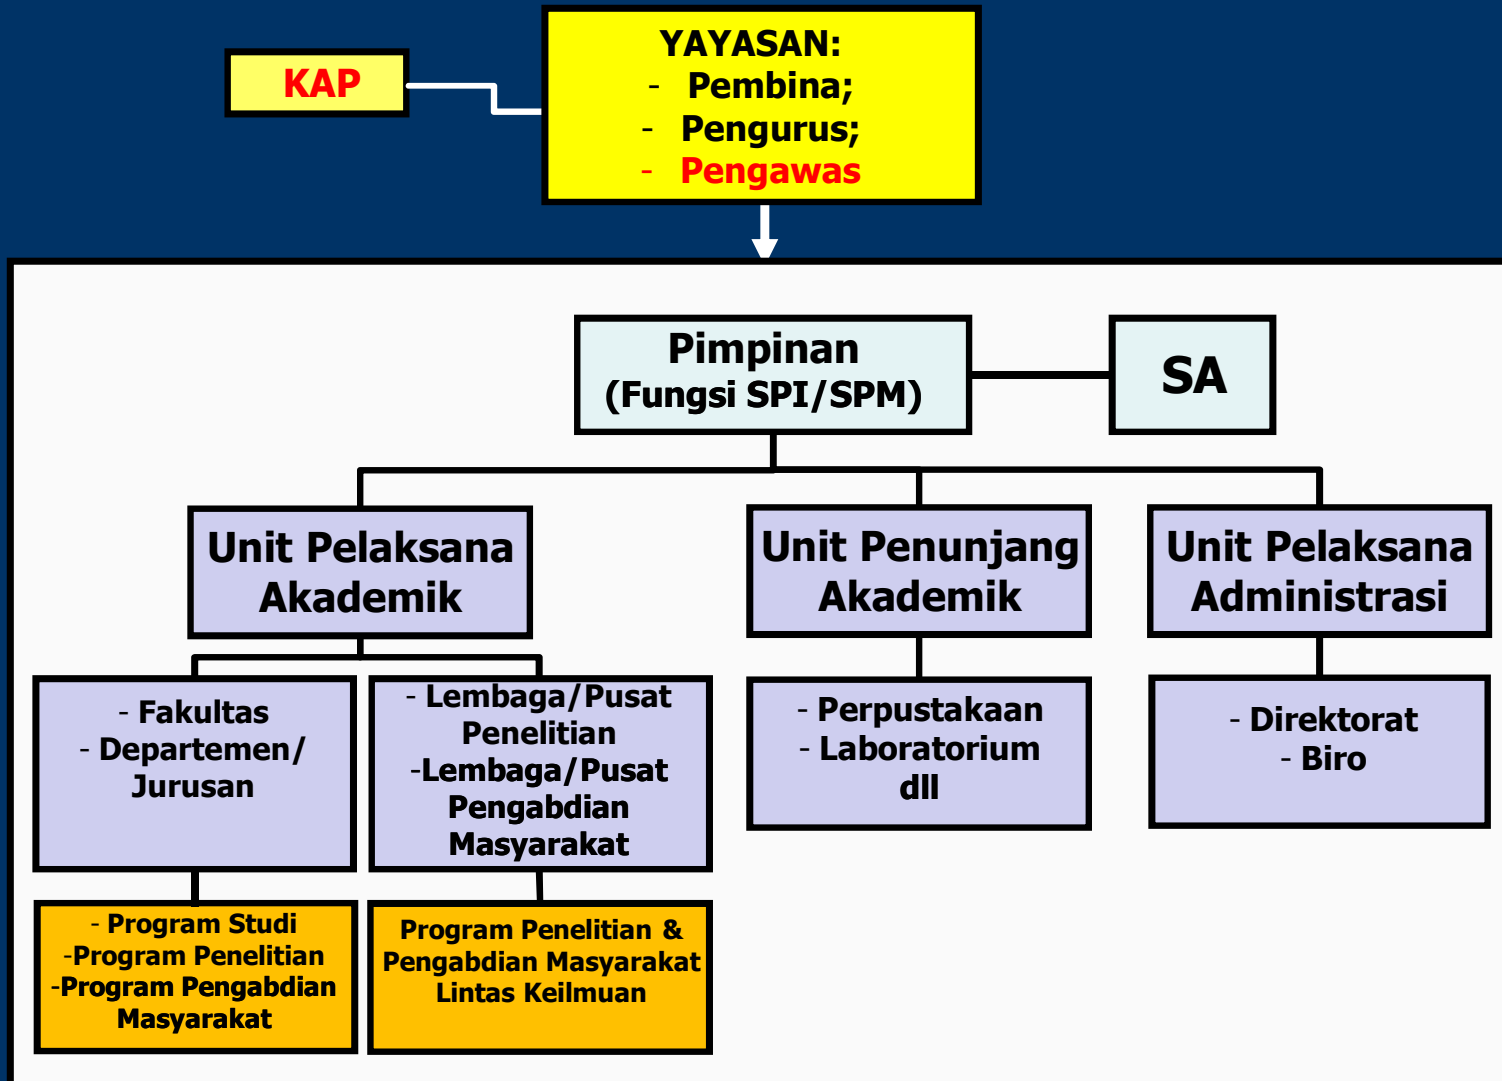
KAP

YAYASAN:
- Pembina;
- Pengurus;
- Pengawas

Pimpinan
(Fungsi SPI/SPM)

SA

Unit Pelaksana Akademik

Unit Penunjang Akademik

Unit Pelaksana Administrasi

- Fakultas
- Departemen/ Jurusan

- Lembaga/Pusat Penelitian
-Lembaga/Pusat Pengabdian Masyarakat

- Perpustakaan
- Laboratorium
dll

- Direktorat
- Biro

- Program Studi
-Program Penelitian
-Program Pengabdian Masyarakat

Program Penelitian & Pengabdian Masyarakat Lintas Keilmuan